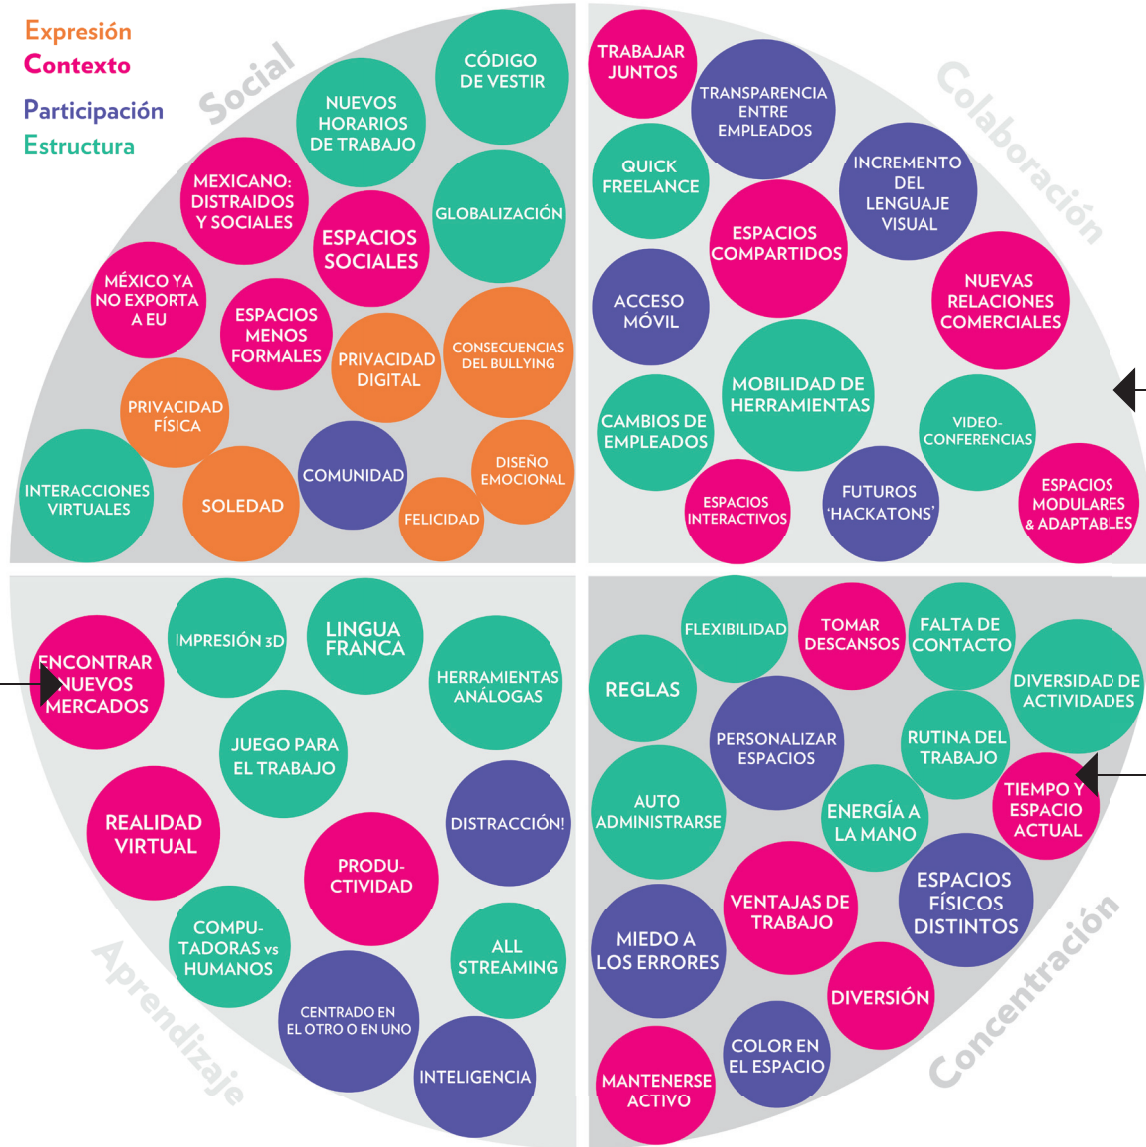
Expresión
Contexto
Participación
Estructura

Social

CÓDIGO DE VESTIR
NUEVOS HORARIOS DE TRABAJO
MEXICANO: DISTRAIDOS Y SOCIALES
ESPACIOS SOCIALES
GLOBALIZACIÓN
MÉXICO YA NO EXPORTA A EU
ESPACIOS MENOS FORMALES
PRIVACIDAD DIGITAL
CONSECUENCIAS DEL BULLYING
PRIVACIDAD FÍSICA
INTERACCIONES VIRTUALES
SOLEDAD
COMUNIDAD
DISEÑO EMOCIONAL
FELICIDAD

Colaboración

TRABAJAR JUNTOS
TRANSPARENCIA ENTRE EMPLEADOS
QUICK FREELANCE
INCREMENTO DEL LENGUAJE VISUAL
ESPACIOS COMPARTIDOS
ACCESO MÓVIL
NUEVAS RELACIONES COMERCIALES
MOBILIDAD DE HERRAMIENTAS
CAMBIOS DE EMPLEADOS
VIDEO-CONFERENCIAS
ESPACIOS INTERACTIVOS
FUTUROS 'HACKATONS'
ESPACIOS MODULARES & ADAPTABLES

Aprendizaje

IMPRESIÓN 3D
LINGUA FRANCA
ENCONTRAR NUEVOS MERCADOS
HERRAMIENTAS ANÁLOGAS
JUEGO PARA EL TRABAJO
REALIDAD VIRTUAL
DISTRACCIÓN!
PRODU-CTIVIDAD
COMPU-TADORAS vs HUMANOS
ALL STREAMING
CENTRADO EN EL OTRO O EN UNO
INTELIGENCIA

Concentración

FLEXIBILIDAD
TOMAR DESCANSOS
FALTA DE CONTACTO
REGLAS
DIVERSIDAD DE ACTIVIDADES
PERSONALIZAR ESPACIOS
RUTINA DEL TRABAJO
AUTO ADMINISTRARSE
ENERGÍA A LA MANO
TIEMPO Y ESPACIO ACTUAL
ESPACIOS FÍSICOS DISTINTOS
VENTAJAS DE TRABAJO
MIEDO A LOS ERRORES
DIVERSIÓN
COLOR EN EL ESPACIO
MANTENERSE ACTIVO